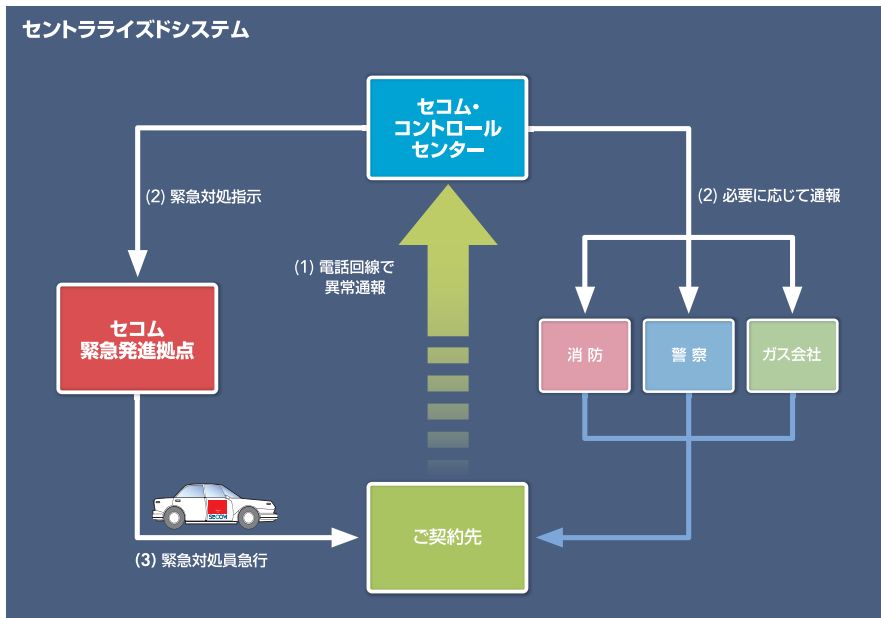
セントラライズドシステム

セコム・
コントロール
センター

(2) 緊急対処指示

(2) 必要に応じて通報

(1) 電話回線で
異常通報

セコム
緊急発進拠点

消 防

警 察

ガス会社

SECOM

(3) 緊急対処員急行

ご契約先